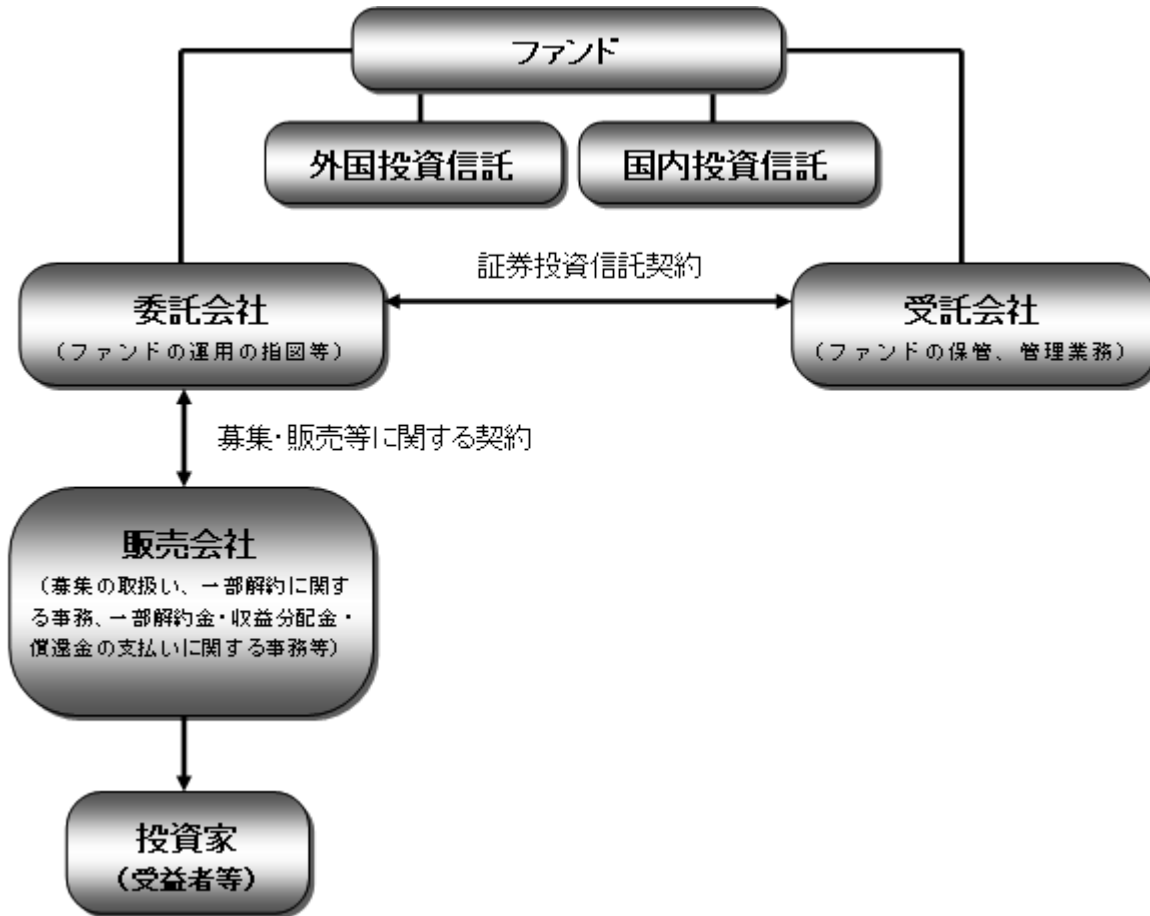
ファンド

外国投資信託

国内投資信託

証券投資信託契約

委託会社
（ファンドの運用の指図等）

受託会社
（ファンドの保管、管理業務）

募集・販売等に関する契約

販売会社
（募集の取扱い、一部解約に関する事務、一部解約金・収益分配金・償還金の支払いに関する事務等）

投資家
（受益者等）